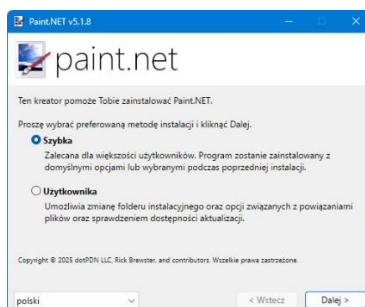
Paint.NET v5.1.8

paint.net

Ten kreator pomoże Tobie zainstalować Paint.NET.

Proszę wybrać preferowaną metodę instalacji i kliknąć Dalej.

Szybka
Zalecana dla większości użytkowników. Program zostanie zainstalowany z domyślnymi opcjami lub wybranymi podczas poprzedniej instalacji.

Użytkownika
Umożliwia zmianę folderu instalacyjnego oraz opcji związanych z powiązaniami plików oraz sprawdzeniem dostępności aktualizacji.

Copyright © 2025 dotPDN LLC, Rick Brewster, and contributors. Wszelkie prawa zastrzeżone.

polski

< Wstecz

Dalej >